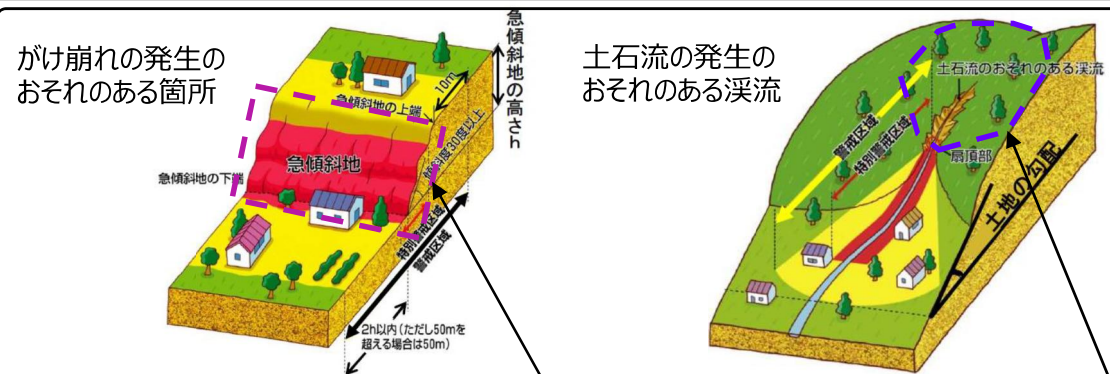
がけ崩れの発生のおそれのある箇所

急傾斜地の高さh

10m

急傾斜地の上端

傾斜度30度以上

急傾斜地

急傾斜地の下端

特別警戒区域

警戒区域

2h以内（ただし50mを超える場合は50m）

土石流の発生のおそれのある渓流

土石流のおそれのある渓流

警戒区域

特別警戒区域

扇頂部

土地の勾配